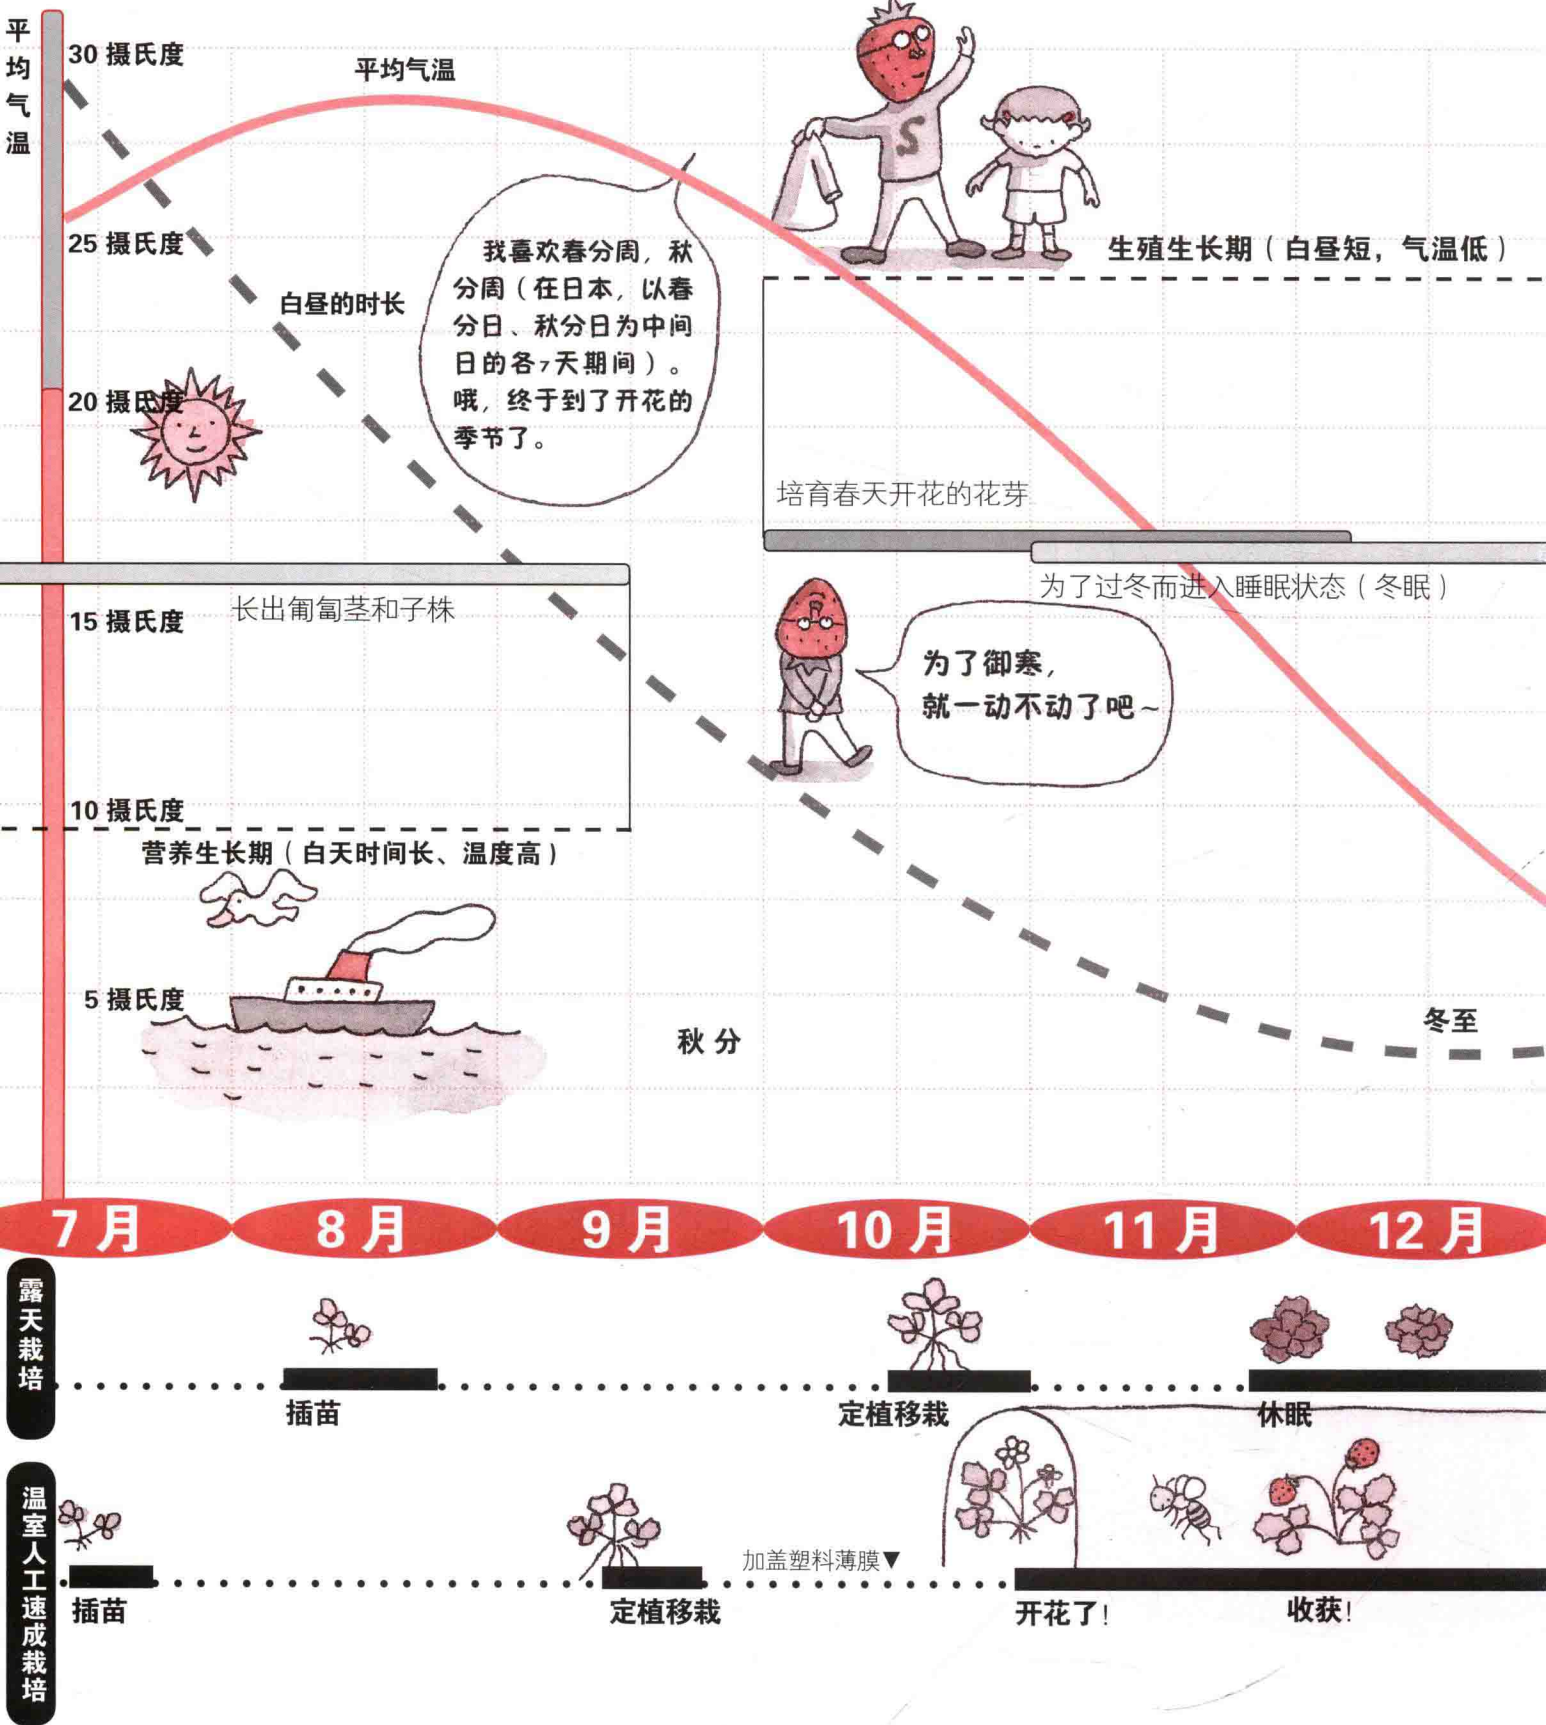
平均气温

30 摄氏度

平均气温

25 摄氏度

白昼的时长

我喜欢春分周，秋分周（在日本，以春分日、秋分日为中间日的各7天期间）。哦，终于到了开花的季节了。

生殖生长期（白昼短，气温低）

20 摄氏度

培育春天开花的花芽

为了过冬而进入睡眠状态（冬眠）

15 摄氏度

长出匍匐茎和子株

为了御寒，
就一动不动了吧~

10 摄氏度

营养生长期（白天时间长、温度高）

5 摄氏度

秋 分

冬至

7月 8月 9月 10月 11月 12月

露天栽培

插苗

定植移栽

休眠

温室人工速成栽培

插苗

定植移栽

加盖塑料薄膜▼

开花了！

收获！